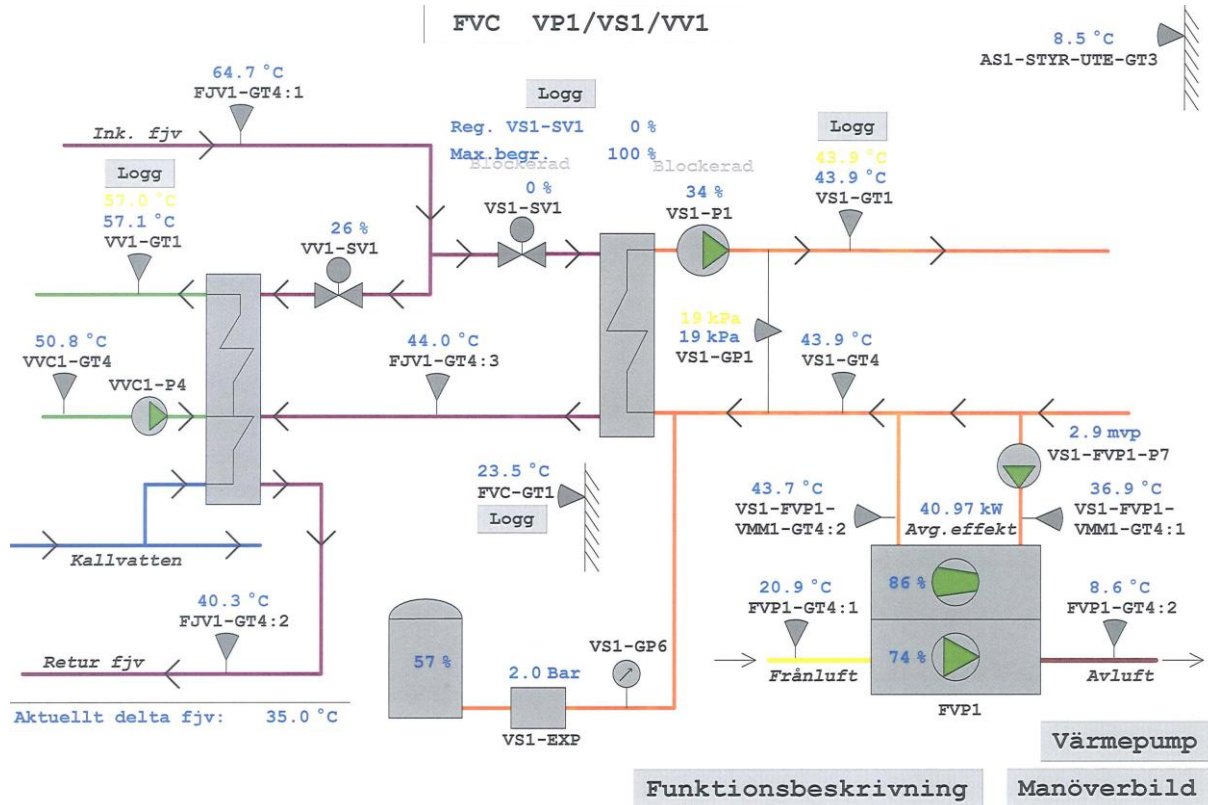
FVC VP1/VS1/VV1

8.5 °C
AS1-STYR-UTE-GT3

64.7 °C
FJV1-GT4:1

Ink. fjv

Logg

Reg. VS1-SV1 0 %
Max.begr. 100 %
Blockerad
Blockerad

Logg

Logg
57.0 °C
57.1 °C
VV1-GT1

0 %
VS1-SV1

34 %
VS1-P1

43.9 °C
43.9 °C
VS1-GT1

26 %
VV1-SV1

50.8 °C
VVC1-GT4

VVC1-P4

44.0 °C
FJV1-GT4:3

19 kPa
19 kPa
VS1-GP1

43.9 °C
VS1-GT4

2.9 mvp
VS1-FVP1-P7

23.5 °C
FVC-GT1

Logg

43.7 °C
VS1-FVP1-VMM1-GT4:2

40.97 kW
Avg.effekt

36.9 °C
VS1-FVP1-VMM1-GT4:1

Kallvatten

86 %

40.3 °C
FJV1-GT4:2

20.9 °C
FVP1-GT4:1

8.6 °C
FVP1-GT4:2

57 %

VS1-GP6

2.0 Bar

74 %

Retur fjv

Frånluft

Avluft

FVP1

Aktuellt delta fjv: 35.0 °C

VS1-EXP

Värmepump

Funktionsbeskrivning

Manöverbild